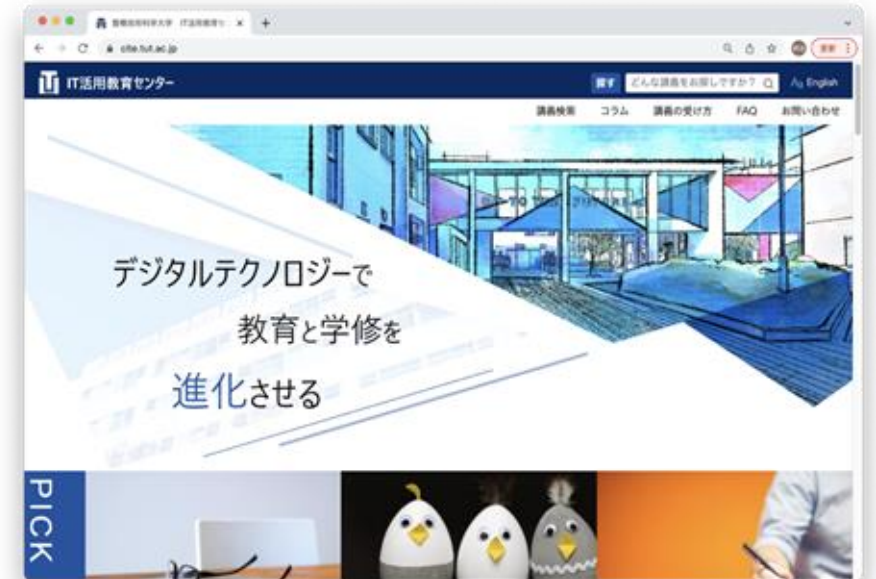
豊橋技術科学大学 IT活用教育セ ×
+
cite.tut.ac.jp
更新

IT活用教育センター
探す どんな講義をお探しですか？
English

講義検索 コラム 講義の受け方 FAQ お問い合わせ

デジタルテクノロジーで
教育と学修を
進化させる

PICK